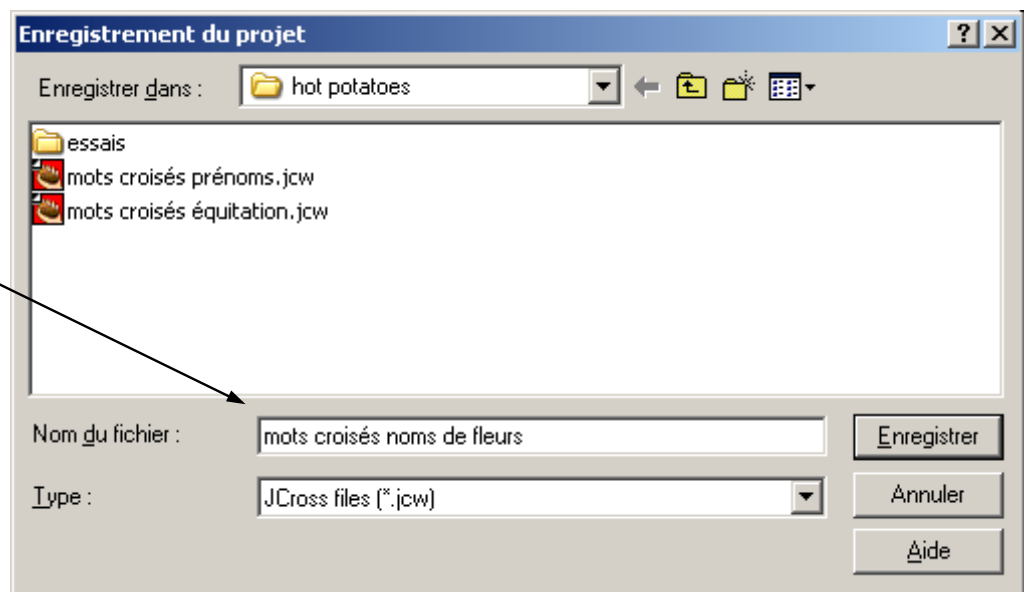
Enregistrement du projet

?

Enregistrer dans : hot potatoes

essais

mots croisés prénoms.jcw

mots croisés équitation.jcw

Nom du fichier : mots croisés noms de fleurs

Type : JCross files (*.jcw)

Enregistrer

Annuler

Aide